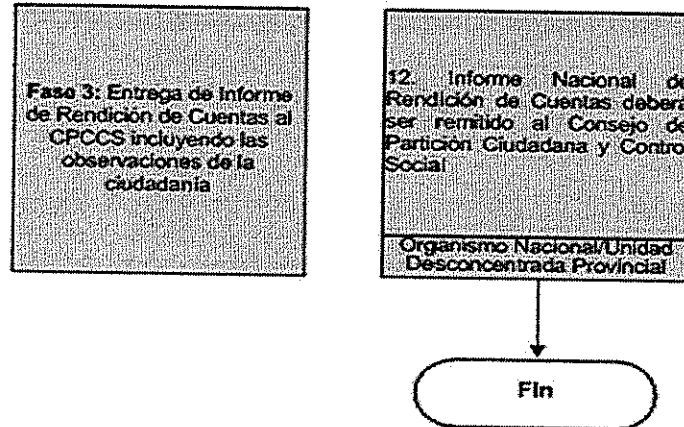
Fase 3: Entrega de Informe de Rendición de Cuentas al CPCCS incluyendo las observaciones de la ciudadanía

12. Informe Nacional de Rendición de Cuentas deberá ser remitido al Consejo de Partición Ciudadana y Control Social

Organismo Nacional/Unidad Desconcentrada Provincial

Fin